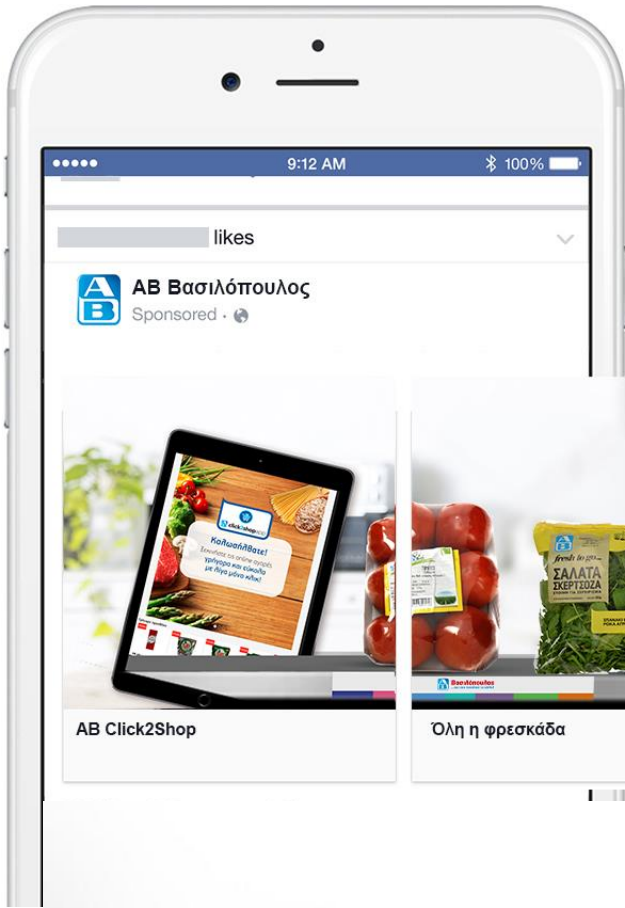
●●●●● 9:12 AM 100%

likes

AB Βασιλόπουλος
Sponsored ·

click2shop

Καλωσήλθατε!
Ξεκινήστε τις online αγορές γρήγορα και εύκολα με λίγα μόνο κλικ!

fresh to go
ΣΑΛΑΤΑ ΣΚΕΡΤΣΟΖΑ

AB Βασιλόπουλος

AB Click2Shop

Όλη η φρεσκάδα